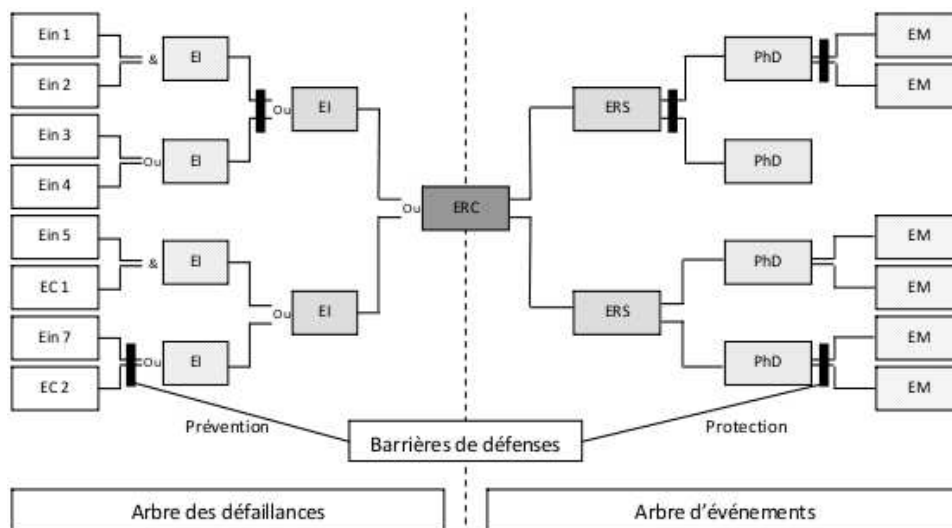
Ein 1
Ein 2
&
EI
Ein 3
Ein 4
Ou
EI
Ou
EI
Ein 5
EC 1
&
EI
Ein 7
EC 2
Ou
EI
Ou
EI
Ou
ERC
ERS
PhD
EM
EM
PhD
ERS
PhD
EM
EM
PhD
EM
EM
Prévention
Barrières de défenses
Protection
Arbre des défaillances
Arbre d'événements